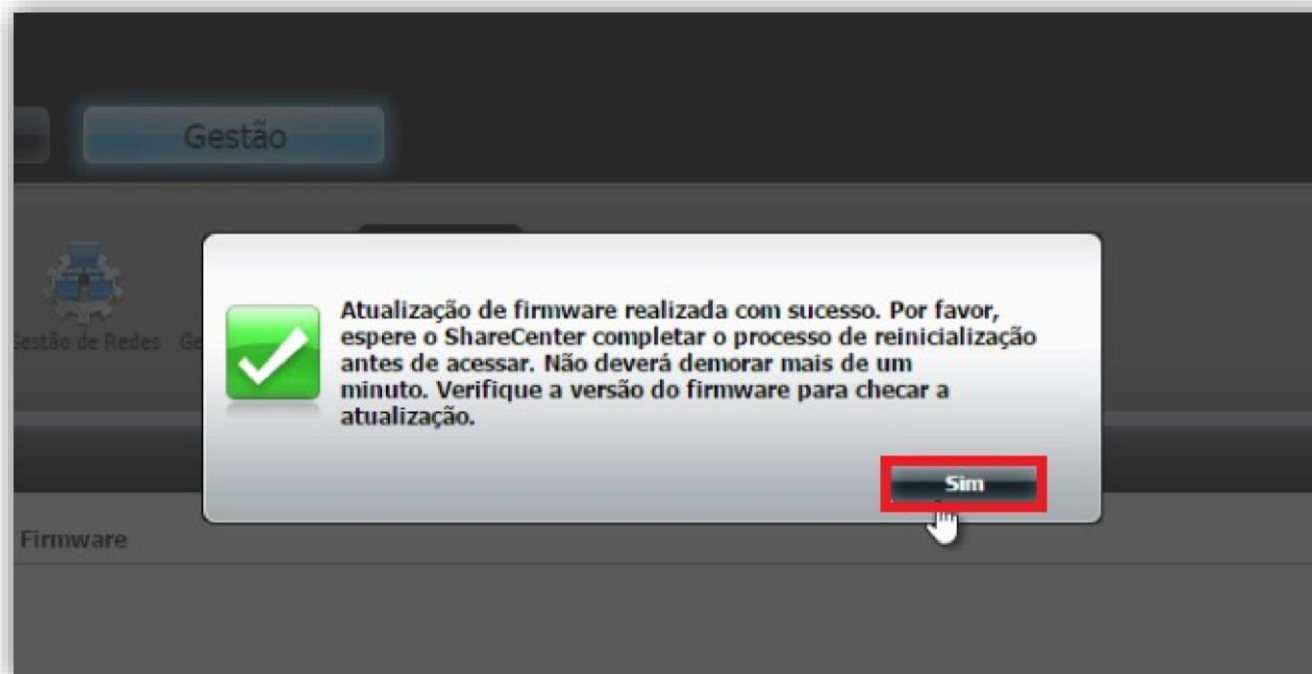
Gestão

estão de Redes Ge

Atualização de firmware realizada com sucesso. Por favor, espere o ShareCenter completar o processo de reinicialização antes de acessar. Não deverá demorar mais de um minuto. Verifique a versão do firmware para checar a atualização.

Sim

Firmware